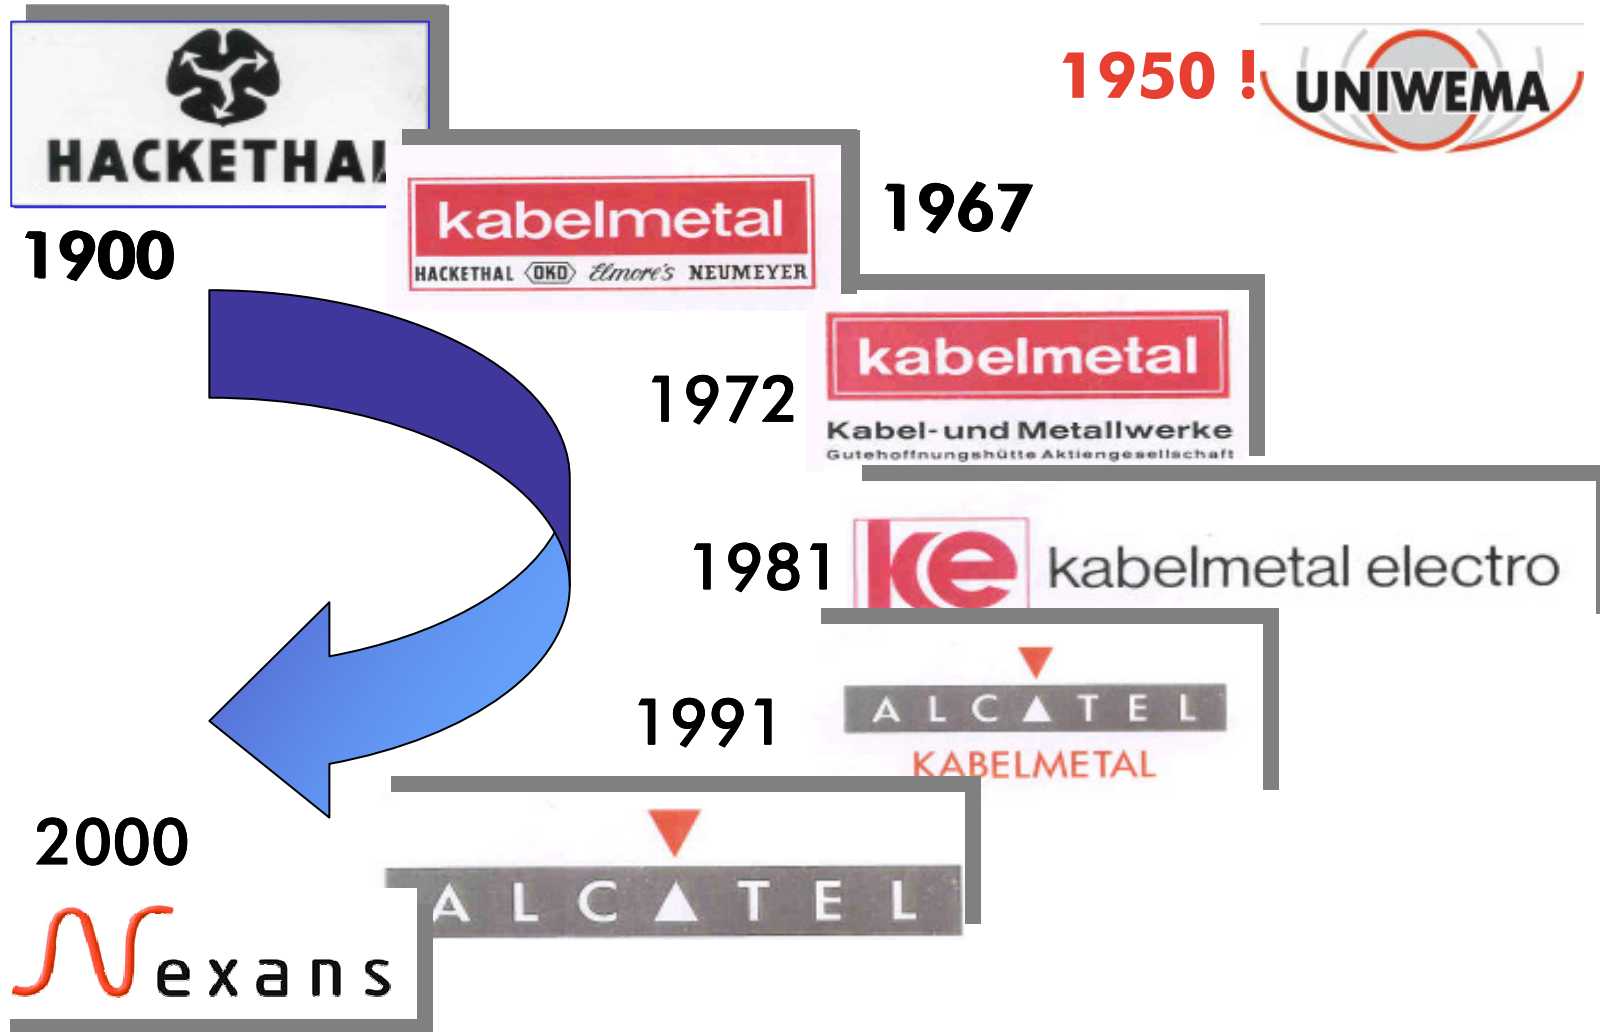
HACKETHAL

1900

1950 ! UNIWEMA

kabelmetal
HACKETHAL ÖKO Elmore's NEUMEYER

1967

1972

kabelmetal
Kabel- und Metallwerke
Gutehoffnungshütte Aktiengesellschaft

1981

ke kabelmetal electro

1991

ALCATEL
KABELMETAL

2000

ALCATEL

Nexans